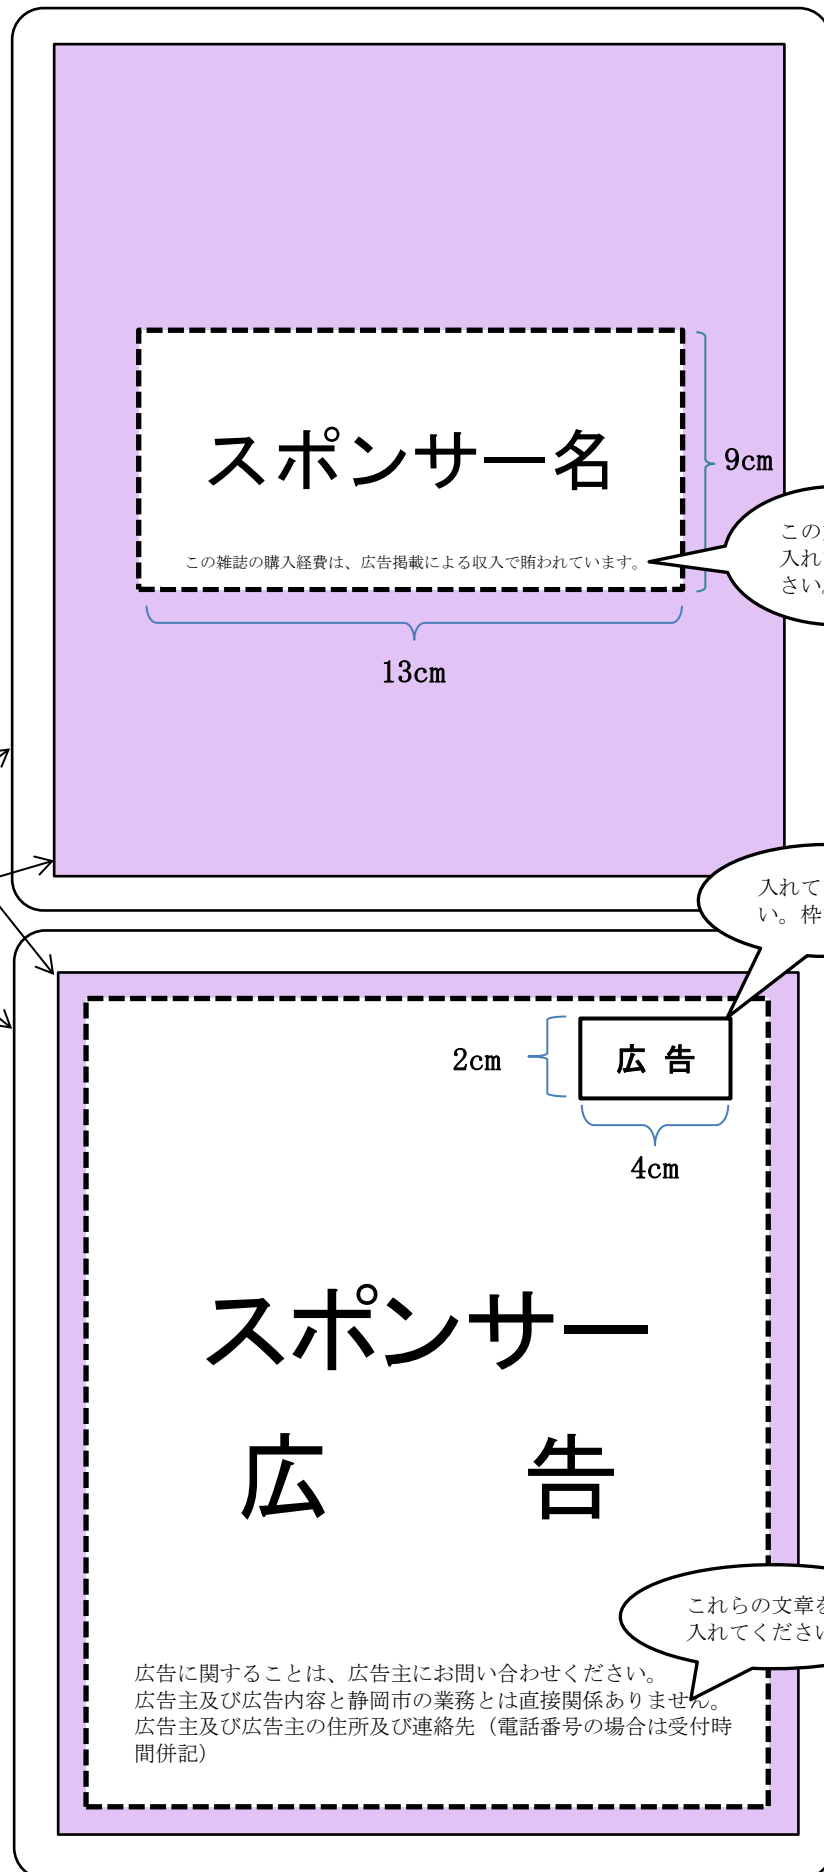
スポンサー名

この雑誌の購入経費は、広告掲載による収入で賄われています。

9cm

この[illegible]
入れ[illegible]
さい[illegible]

13cm

入れて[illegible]
い。枠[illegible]

2cm

広 告

4cm

スポンサー

広　　告

これらの文章を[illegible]
入れてくださ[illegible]

広告に関することは、広告主にお問い合わせください。
広告主及び広告内容と静岡市の業務とは直接関係ありません。
広告主及び広告主の住所及び連絡先（電話番号の場合は受付時間併記）